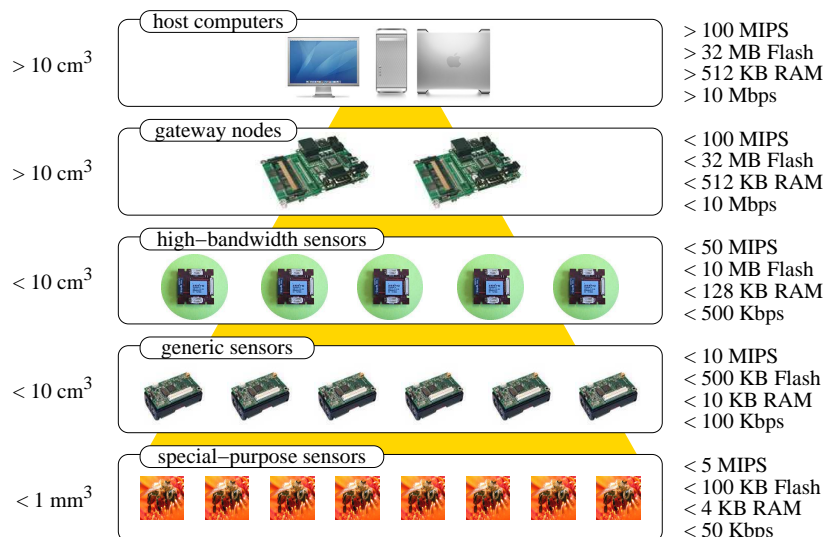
$> 10$ cm$^3$

host computers

$> 100$ MIPS
$> 32$ MB Flash
$> 512$ KB RAM
$> 10$ Mbps

$> 10$ cm$^3$

gateway nodes

$< 100$ MIPS
$< 32$ MB Flash
$< 512$ KB RAM
$< 10$ Mbps

$< 10$ cm$^3$

high−bandwidth sensors

$< 50$ MIPS
$< 10$ MB Flash
$< 128$ KB RAM
$< 500$ Kbps

$< 10$ cm$^3$

generic sensors

$< 10$ MIPS
$< 500$ KB Flash
$< 10$ KB RAM
$< 100$ Kbps

$< 1$ mm$^3$

special−purpose sensors

$< 5$ MIPS
$< 100$ KB Flash
$< 4$ KB RAM
$< 50$ Kbps